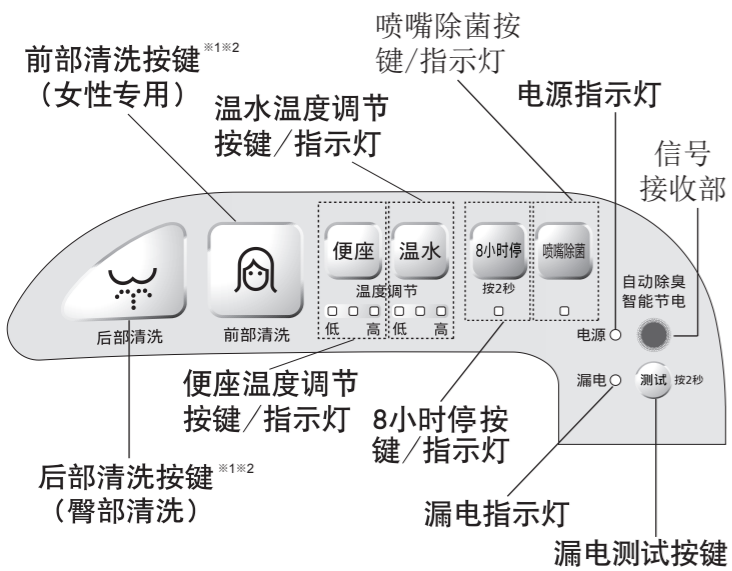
喷嘴除菌按键/指示灯

前部清洗按键※1※2
（女性专用）

温水温度调节按键/指示灯

电源指示灯

信号接收部

便座

温水

8小时停

喷嘴除菌

温度调节

按2秒

低 高 低 高

自动除臭
智能节电

后部清洗

前部清洗

电源

漏电

测试 按2秒

便座温度调节按键/指示灯

8小时停按键/指示灯

后部清洗按键※1※2
（臀部清洗）

漏电指示灯

漏电测试按键